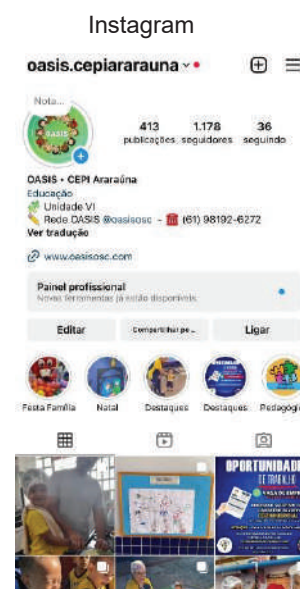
Instagram

oasis.cepiararauna

Nota...

OASIS

413 publicações
1.178 seguidores
36 seguindo

OASIS - CEPI Araraúna
Educação
Unidade VI
Rede OASIS @oasisosc - (61) 98192-6272
Ver tradução

www.oasisosc.com

Painel profissional
Novas ferramentas já estão disponíveis.

Editar
Compartilhar pe...
Ligar

Festa Família
Natal
Destaques
Destaques
Pedagógi

OPORTUNIDADE DE TRABALHO